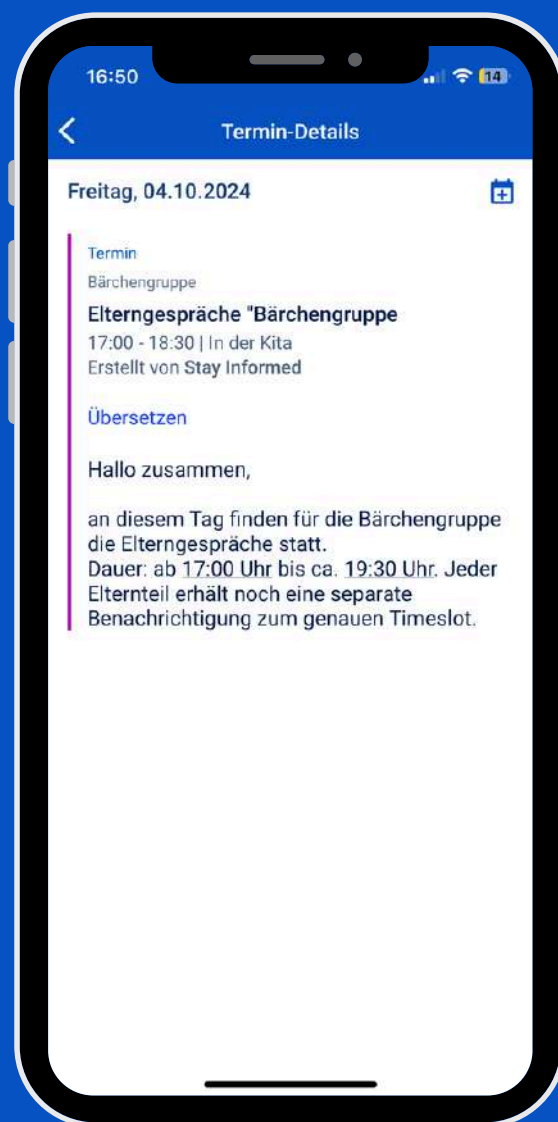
16:50

14

Termin-Details

Freitag, 04.10.2024

Termin

Bärchengruppe

Elterngespräche "Bärchengruppe

17:00 - 18:30 | In der Kita

Erstellt von Stay Informed

Übersetzen

Hallo zusammen,

an diesem Tag finden für die Bärchengruppe die Elterngespräche statt.
Dauer: ab 17:00 Uhr bis ca. 19:30 Uhr. Jeder Elternteil erhält noch eine separate Benachrichtigung zum genauen Timeslot.